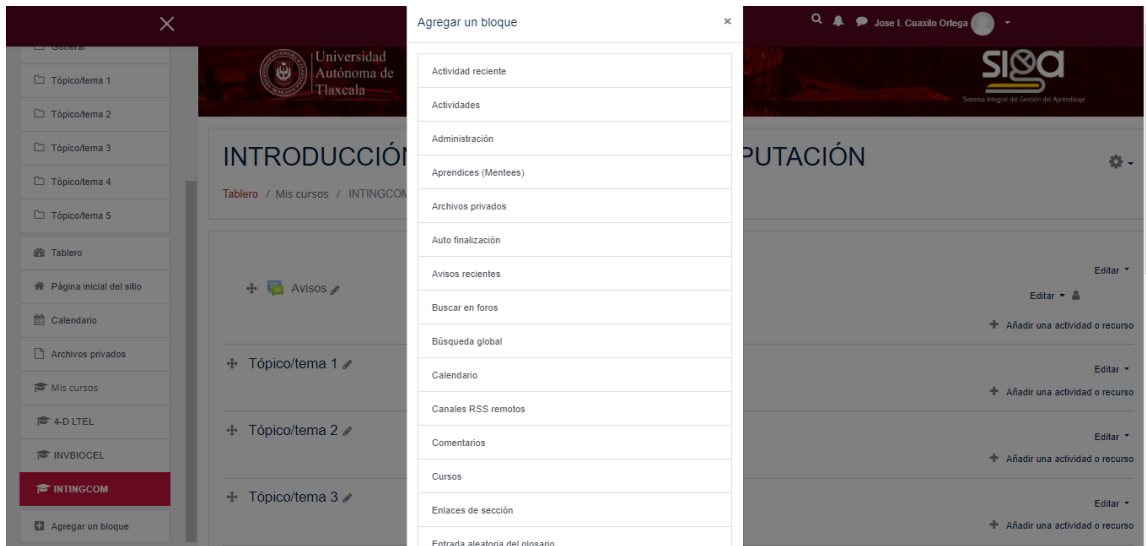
General
Tópico/tema 1
Tópico/tema 2
Tópico/tema 3
Tópico/tema 4
Tópico/tema 5
Tablero
Página inicial del sitio
Calendario
Archivos privados
Mis cursos
4-D LTEL
INVBIOCEL
INTINGCOM
Agregar un bloque

Universidad Autónoma de Tlaxcala

INTRODUCCIÓN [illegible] PUTACIÓN

Tablero / Mis cursos / INTINGCOM

Avisos
Tópico/tema 1
Tópico/tema 2
Tópico/tema 3

Jose I. Cuaxilo Ortega

SIGA
Sistema Integral del Gestión del Aprendizaje

Editar
Editar
Añadir una actividad o recurso
Editar
Añadir una actividad o recurso
Editar
Añadir una actividad o recurso
Editar
Añadir una actividad o recurso

Agregar un bloque ×

Actividad reciente
Actividades
Administración
Aprendices (Mentees)
Archivos privados
Auto finalización
Avisos recientes
Buscar en foros
Búsqueda global
Calendario
Canales RSS remotos
Comentarios
Cursos
Enlaces de sección
Entrada aleatoria del glosario